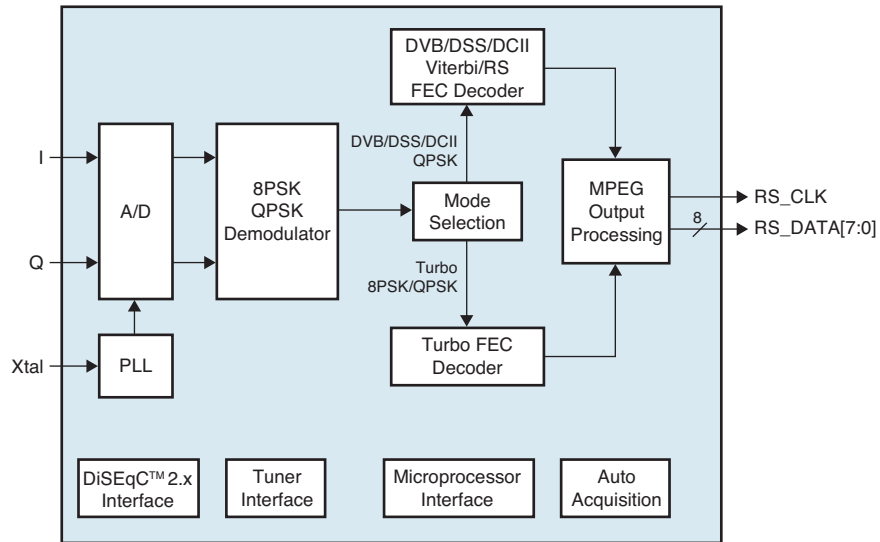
DVB/DSS/DCII Viterbi/RS FEC Decoder

I

Q

Xtal

A/D

PLL

8PSK QPSK Demodulator

DVB/DSS/DCII QPSK

Mode Selection

Turbo 8PSK/QPSK

Turbo FEC Decoder

MPEG Output Processing

RS_CLK

8

RS_DATA[7:0]

DiSEqC™ 2.x Interface

Tuner Interface

Microprocessor Interface

Auto Acquisition